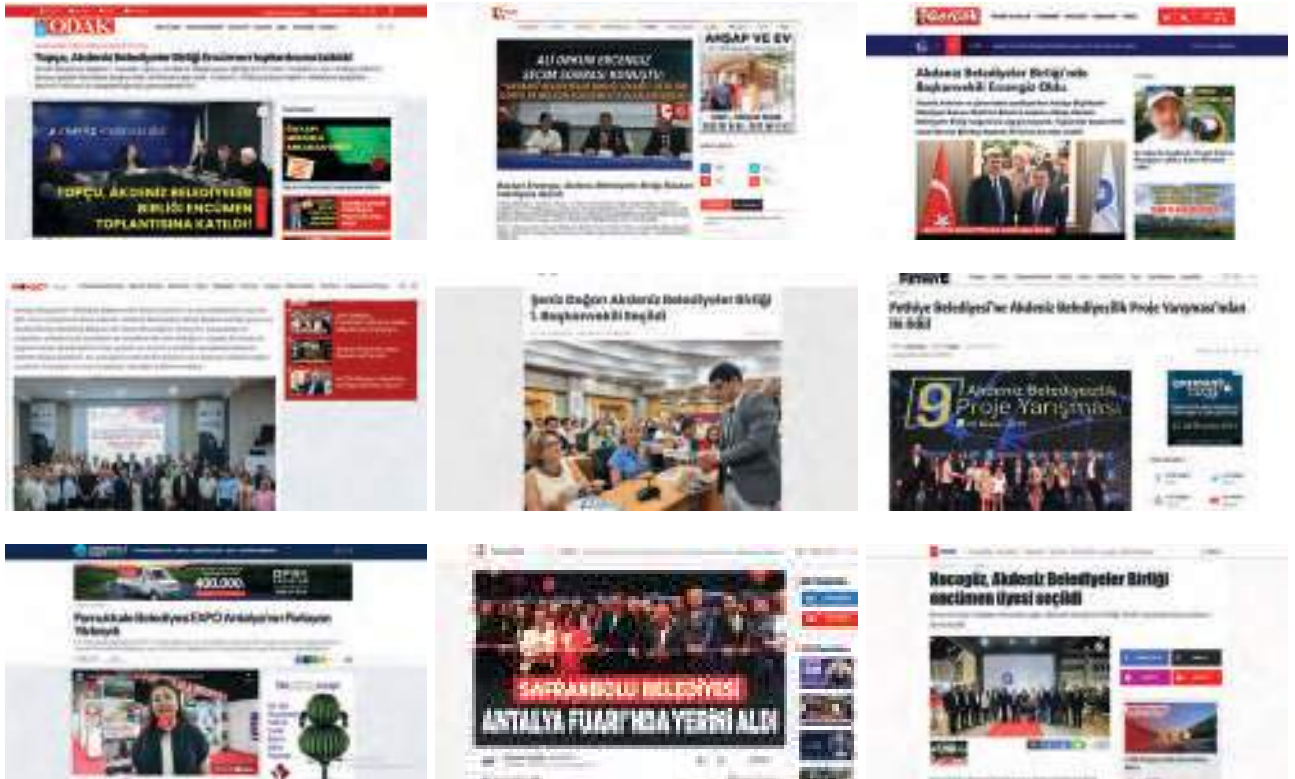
ODAK

Topçu, Akdeniz Belediyeler Birliği Encümen toplantısına katıldı

TOPÇU, AKDENİZ BELEDİYELER BİRLİĞİ ENCÜMEN TOPLANTISINA KATILDI!

ALİ OKKUM ERCENGİZ SEÇİM SORASI KONUŞTU!

AKSAP VE EV

Ercengiz, Akdeniz Belediyeler Birliği Başkanvekili Ercengiz Oldu

Akdeniz Belediyeler Birliği'nde Başkanvekili Ercengiz Oldu

Şenis Dağarı Akdeniz Belediyeler Birliği 1. Başkanvekili Seçildi

Fethiye

Fethiye Belediyesi'ne Akdeniz Belediyecilik Proje Yarışması'ndan ilk ödül

9 Akdeniz Belediyecilik Proje Yarışması

400.000

Pamukkale Belediyesi EXPO Antalya'nın Parlayan Yıldızıydı

SAFRANBOLU BELEDİYESİ ANTALYA FUARI'NDA YERİNİ ALDI

Kocagöz, Akdeniz Belediyeler Birliği encümen üyesi seçildi